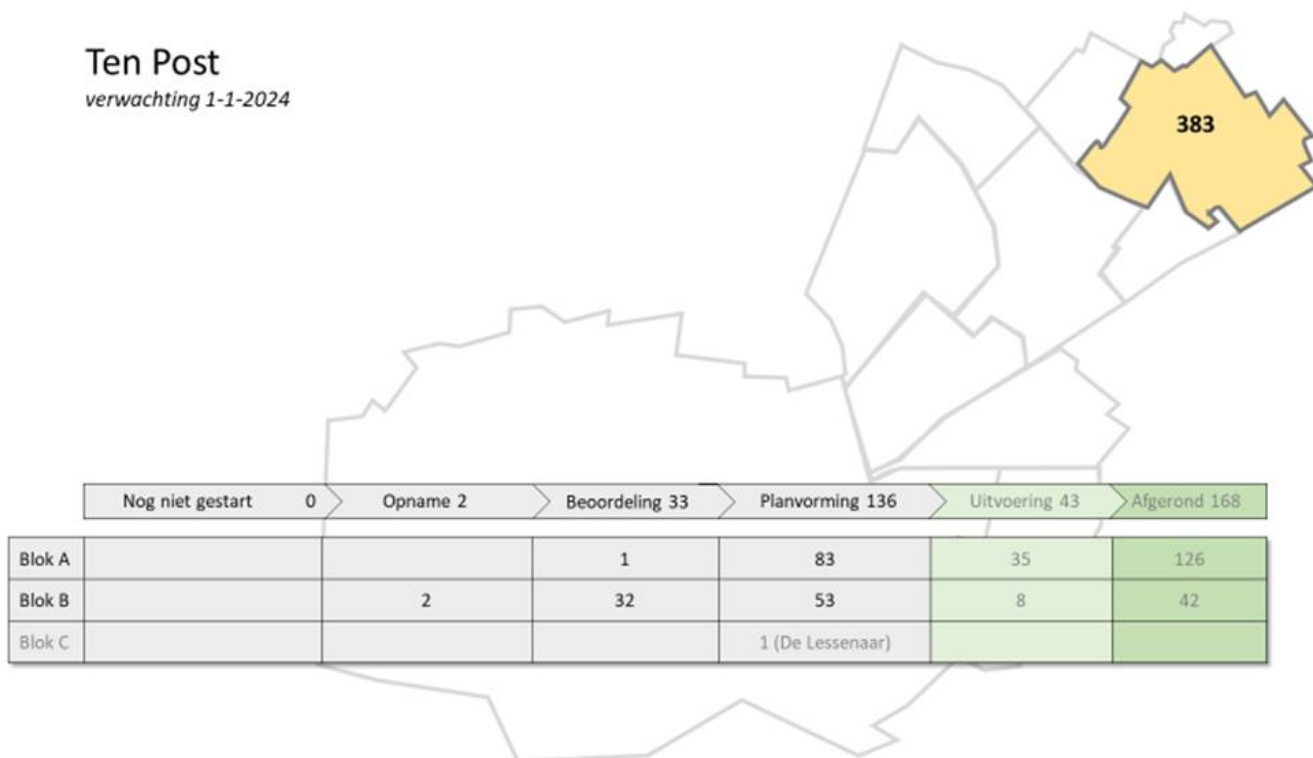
Ten Post
*verwachting 1-1-2024*

383

| | Nog niet gestart 0 | Opname 2 | Beoordeling 33 | Planvorming 136 | Uitvoering 43 | Afgerond 168 |
|---|---|---|---|---|---|---|
| Blok A | | | 1 | 83 | 35 | 126 |
| Blok B | | 2 | 32 | 53 | 8 | 42 |
| Blok C | | | | 1 (De Lessenaar) | | |